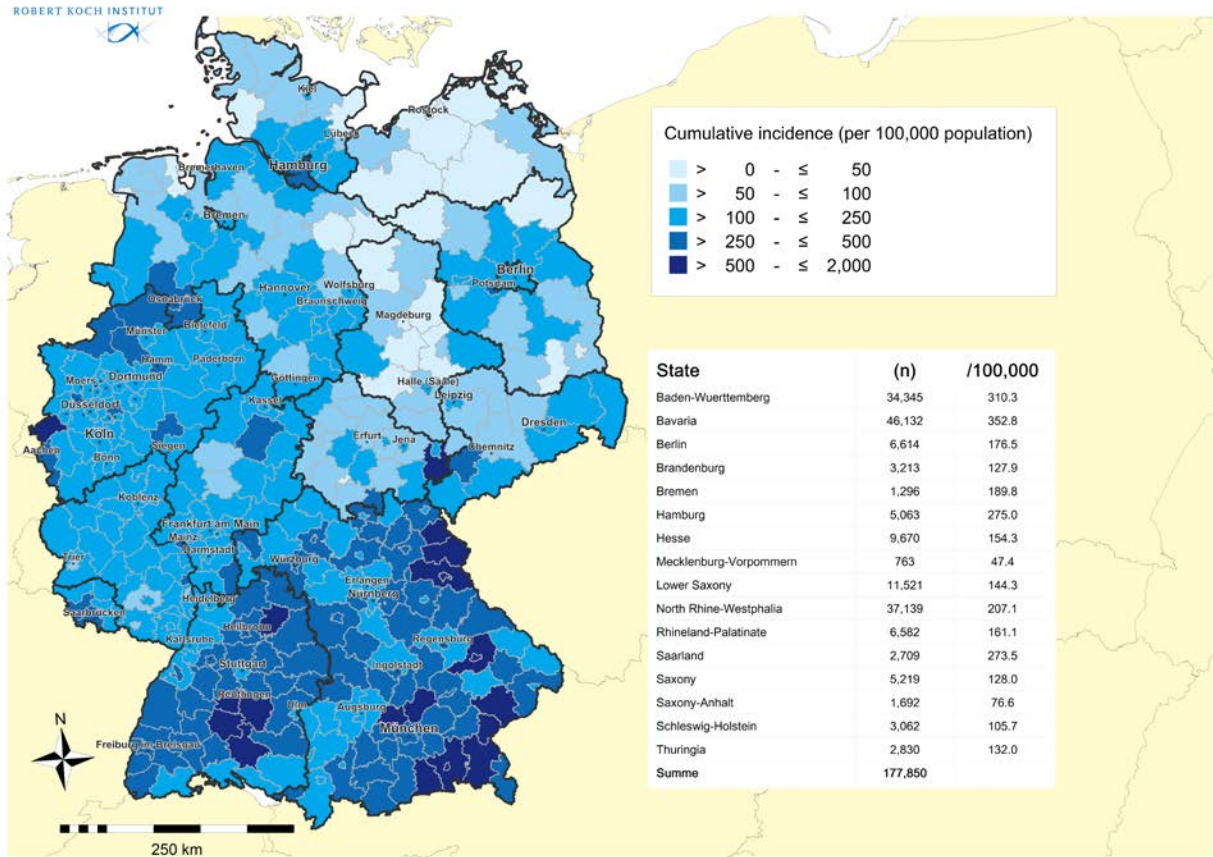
ROBERT KOCH INSTITUT

Cumulative incidence (per 100,000 population)
> 0 - ≤ 50
> 50 - ≤ 100
> 100 - ≤ 250
> 250 - ≤ 500
> 500 - ≤ 2,000

Kiel
Rostock
Lübeck
Bremerhaven
Hamburg
Bremen
Berlin
Potsdam
Wolfsburg
Hannover
Braunschweig
Magdeburg
Osnabrück
Münster
Bielefeld
Hamm
Paderborn
Moers
Dortmund
Düsseldorf
Göttingen
Halle (Saale)
Leipzig
Kassel
Köln
Aachen
Bonn
Siegen
Erfurt
Jena
Chemnitz
Dresden
Koblenz
Frankfurt am Main
Mainz
Darmstadt
Würzburg
Trier
Erlangen
Nürnberg
Saarbrücken
Heidelberg
Karlsruhe
Heilbronn
Regensburg
Stuttgart
Ingolstadt
Reutlingen
Ulm
Augsburg
München
Freiburg im Breisgau
N
250 km

| State | (n) | /100,000 |
|---|---|---|
| Baden-Wuerttemberg | 34,345 | 310.3 |
| Bavaria | 46,132 | 352.8 |
| Berlin | 6,614 | 176.5 |
| Brandenburg | 3,213 | 127.9 |
| Bremen | 1,296 | 189.8 |
| Hamburg | 5,063 | 275.0 |
| Hesse | 9,670 | 154.3 |
| Mecklenburg-Vorpommern | 763 | 47.4 |
| Lower Saxony | 11,521 | 144.3 |
| North Rhine-Westphalia | 37,139 | 207.1 |
| Rhineland-Palatinate | 6,582 | 161.1 |
| Saarland | 2,709 | 273.5 |
| Saxony | 5,219 | 128.0 |
| Saxony-Anhalt | 1,692 | 76.6 |
| Schleswig-Holstein | 3,062 | 105.7 |
| Thuringia | 2,830 | 132.0 |
| Summe | 177,850 | |